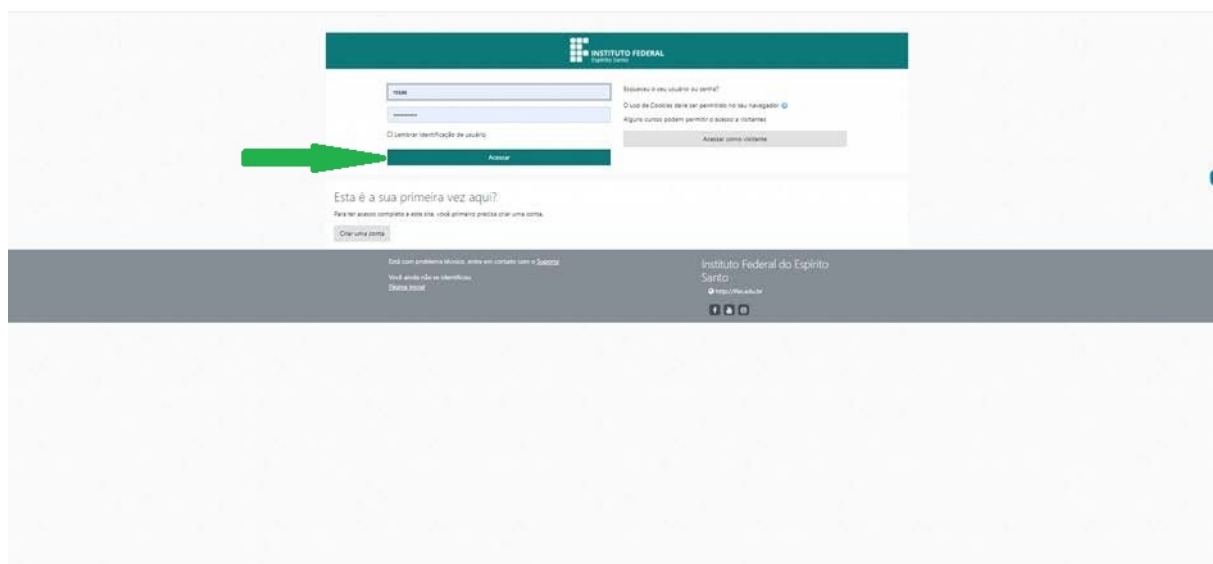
INSTITUTO FEDERAL
Espírito Santo

teste

••••••••••

☐ Lembrar identificação de usuário

Acessar

Esqueceu o seu usuário ou senha?

O uso de Cookies deve ser permitido no seu navegador

Alguns cursos podem permitir o acesso a visitantes

Acessar como visitante

Esta é a sua primeira vez aqui?

Para ter acesso completo a este site, você primeiro precisa criar uma conta.

Criar uma conta

Está com problema técnico, entre em contato com o Suporte

Você ainda não se identificou.
Página inicial

Instituto Federal do Espírito Santo

http://ifes.edu.br